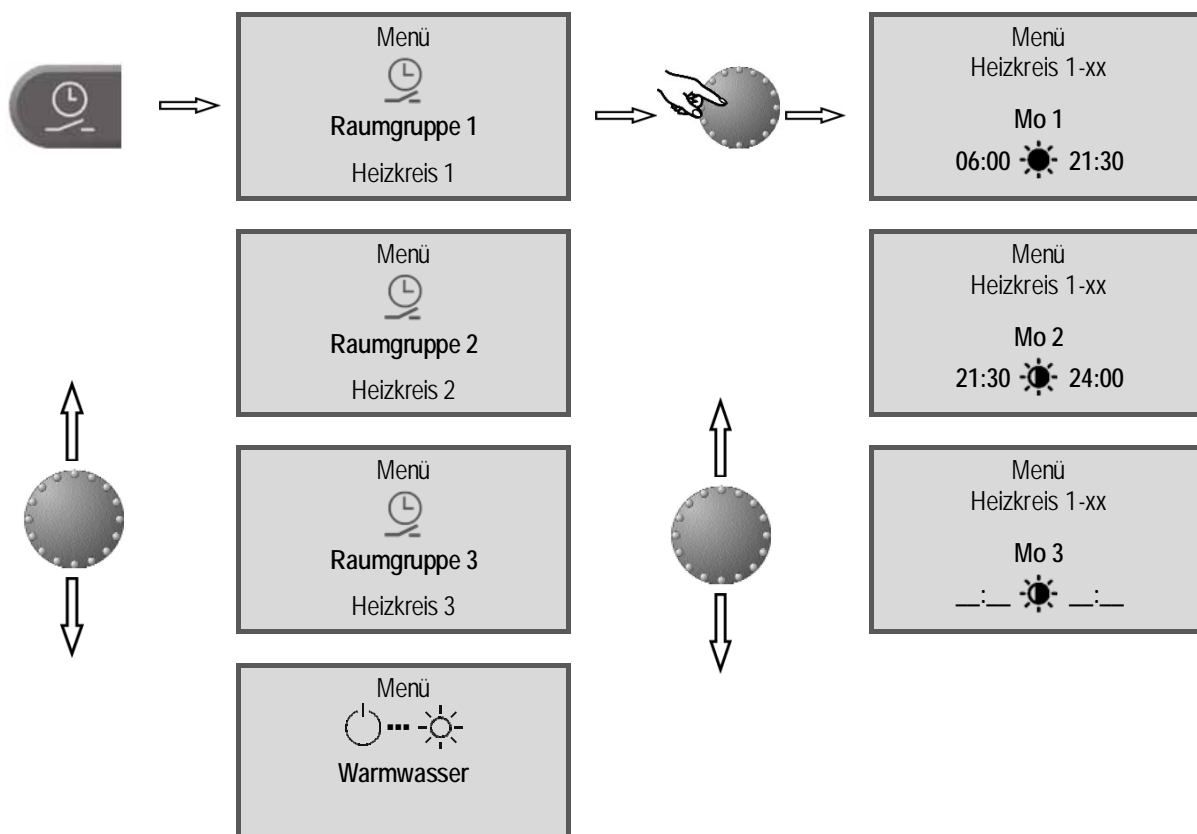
Menü
Raumgruppe 1
Heizkreis 1

Menü
Heizkreis 1-xx
Mo 1
06:00 21:30

Menü
Raumgruppe 2
Heizkreis 2

Menü
Heizkreis 1-xx
Mo 2
21:30 24:00

Menü
Raumgruppe 3
Heizkreis 3

Menü
Heizkreis 1-xx
Mo 3
__:__ __:__

Menü
Warmwasser